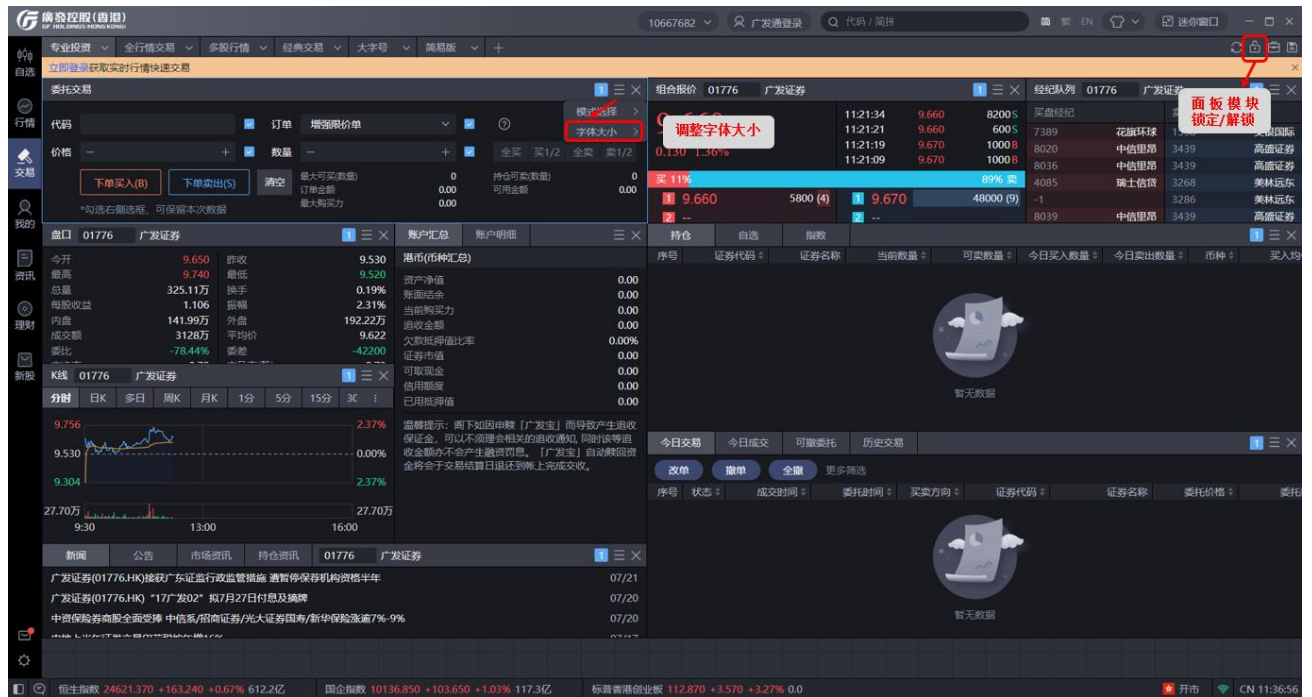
廣發控股(香港)
GF HOLDINGS (HONG KONG)
10667682 广发通登录 代码/简拼 简 繁 EN 迷你窗口

自选 行情 交易 我的 资讯 理财 新股

专业投资 全行情交易 多股行情 经典交易 大字号 简易版 +

立即登录获取实时行情快速交易

委托交易
代码 订单 增强限价单
价格 − + 数量 − + 全买 买1/2 全卖 卖1/2
下单买入(B) 下单卖出(S) 清空 最大可买(数量) 0 持仓可卖(数量) 0 订单金额 0.00 可用金额 0.00 最大购买力 0.00
*勾选右侧选框，可保留本次数据
模式选择
字体大小
调整字体大小

组合报价 01776 广发证券
9.660
0.130 1.36%
11:21:34 9.660 8200S
11:21:21 9.660 600S
11:21:19 9.670 1000B
11:21:09 9.670 1000B
买 11% 89% 卖
1 9.660 5800 (4) 1 9.670 48000 (9)
2 -- 2 --

经纪队列 01776 广发证券
面板模块锁定/解锁
买盘经纪
7389 花旗环球 美银国际
8020 中信里昂 3439 高盛证券
8036 中信里昂 3439 高盛证券
4085 瑞士信贷 3268 美林远东
-1 3286 美林远东
8039 中信里昂 3439 高盛证券

盘口 01776 广发证券
今开 9.650 昨收 9.530
最高 9.740 最低 9.520
总量 325.11万 换手 0.19%
每股收益 1.106 振幅 2.31%
内盘 141.99万 外盘 192.22万
成交额 3128万 平均价 9.622
委比 -78.44% 委差 -42200

K线 01776 广发证券
分时 日K 多日 周K 月K 1分 5分 15分 3C
9.756 2.37%
9.530 0.00%
9.304 2.37%
27.70万 27.70万
9:30 13:00 16:00

账户汇总 账户明细
港币(币种汇总)
资产净值 0.00
账面结余 0.00
当前购买力 0.00
追收金额 0.00
欠款抵押值比率 0.00%
证券市值 0.00
可取现金 0.00
信用额度 0.00
已用抵押值 0.00
温馨提示：阁下如因申購「广发宝」而导致产生追收保证金，可以不须理会相关的追收通知，同时该等追收金额亦不会产生融资罚息。「广发宝」自动赎回资金将会于交易结算日退还到帐上完成交收。

持仓 自选 指数
序号 证券代码 证券名称 当前数量 可卖数量 今日买入数量 今日卖出数量 币种 买入均价
暂无数据

今日交易 今日成交 可撤委托 历史交易
改单 撤单 全撤 更多筛选
序号 状态 成交时间 委托时间 买卖方向 证券代码 证券名称 委托价格 委托
暂无数据

新闻 公告 市场资讯 持仓资讯 01776 广发证券
广发证券(01776.HK)接获广东证监行政监管措施 遭暂停保荐机构资格半年 07/21
广发证券(01776.HK) "17广发02" 拟7月27日付息及摘牌 07/20
中资保险券商股全面受捧 中信系/招商证券/光大证券国寿/新华保险涨逾7%-9% 07/20

恒生指数 24621.370 +163.240 +0.67% 612.2亿 国企指数 10136.850 +103.650 +1.03% 117.3亿 标普香港创业板 112.870 +3.570 +3.27% 0.0 开市 CN 11:36:56